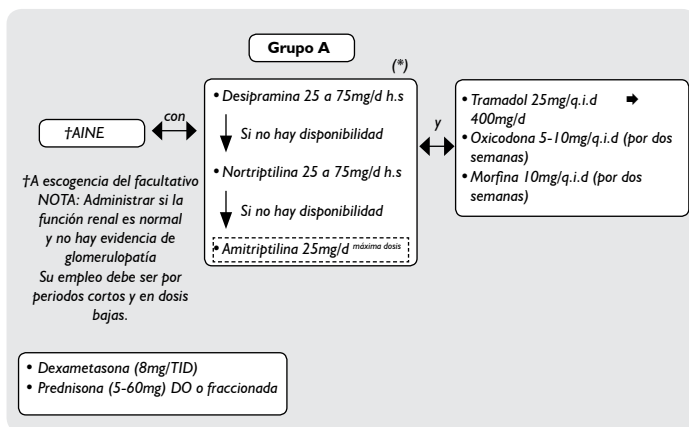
Grupo A

(*)

†AINE

con

• Desipramina 25 a 75mg/d h.s

Si no hay disponibilidad

• Nortriptilina 25 a 75mg/d h.s

Si no hay disponibilidad

• Amitriptilina 25mg/d máxima dosis

y

• Tramadol 25mg/q.i.d ➡ 400mg/d
• Oxicodona 5-10mg/q.i.d (por dos semanas)
• Morfina 10mg/q.i.d (por dos semanas)

†A escogencia del facultativo
NOTA: Administrar si la función renal es normal y no hay evidencia de glomerulopatía
Su empleo debe ser por periodos cortos y en dosis bajas.

• Dexametasona (8mg/TID)
• Prednisona (5-60mg) DO o fraccionada